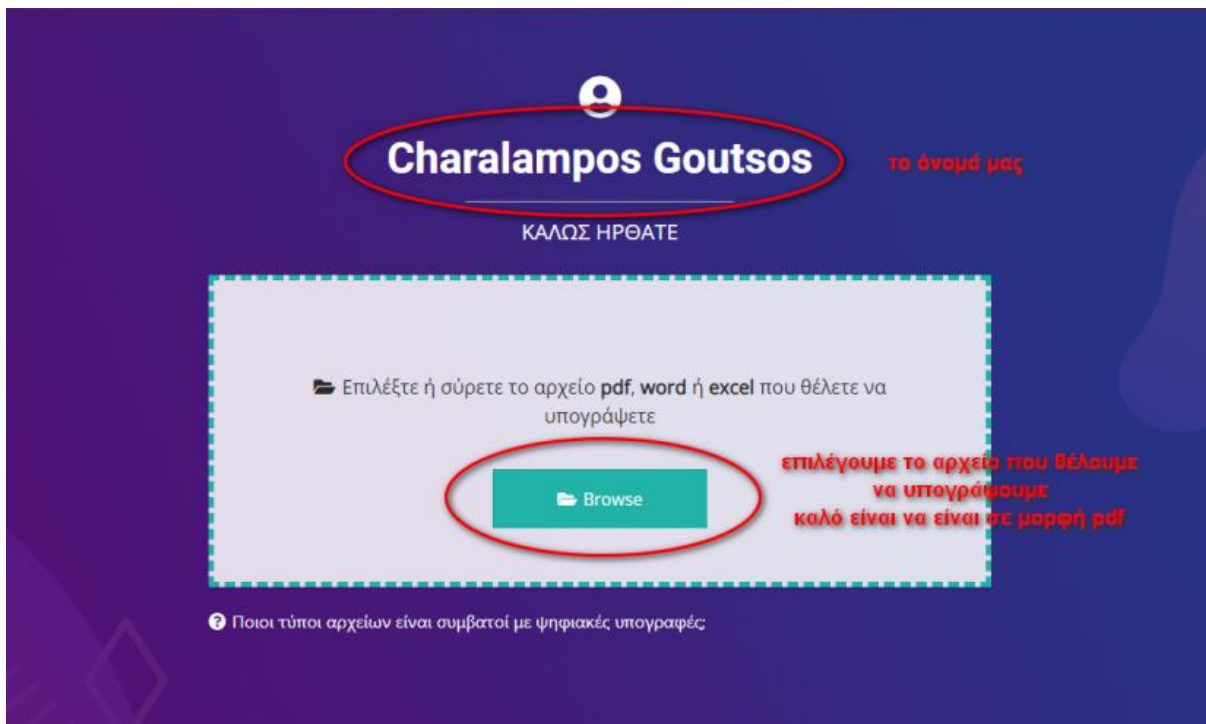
Charalampos Goutsos

το όνομά μας

ΚΑΛΩΣ ΗΡΘΑΤΕ

Επιλέξτε ή σύρετε το αρχείο pdf, word ή excel που θέλετε να υπογράψετε

Browse

επιλέγουμε το αρχείο που θέλουμε να υπογράψουμε
καλό είναι να είναι σε μορφή pdf

Ποιοι τύποι αρχείων είναι συμβατοί με ψηφιακές υπογραφές;